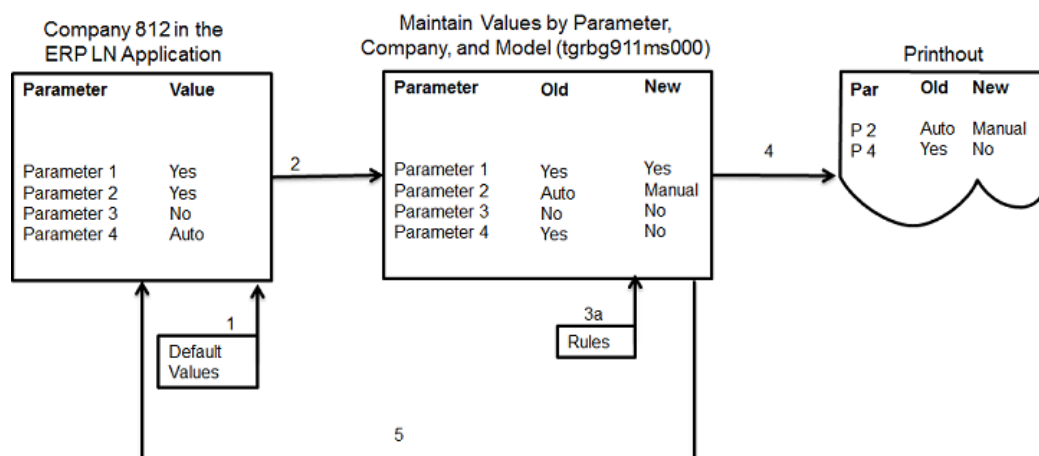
Company 812 in the ERP LN Application

| Parameter | Value |
|---|---|
| Parameter 1 | Yes |
| Parameter 2 | Yes |
| Parameter 3 | No |
| Parameter 4 | Auto |

1

Default Values

2

Maintain Values by Parameter, Company, and Model (tgrbg911ms000)

| Parameter | Old | New |
|---|---|---|
| Parameter 1 | Yes | Yes |
| Parameter 2 | Auto | Manual |
| Parameter 3 | No | No |
| Parameter 4 | Yes | No |

3a

Rules

4

Printout

| Par | Old | New |
|---|---|---|
| P 2 | Auto | Manual |
| P 4 | Yes | No |

5